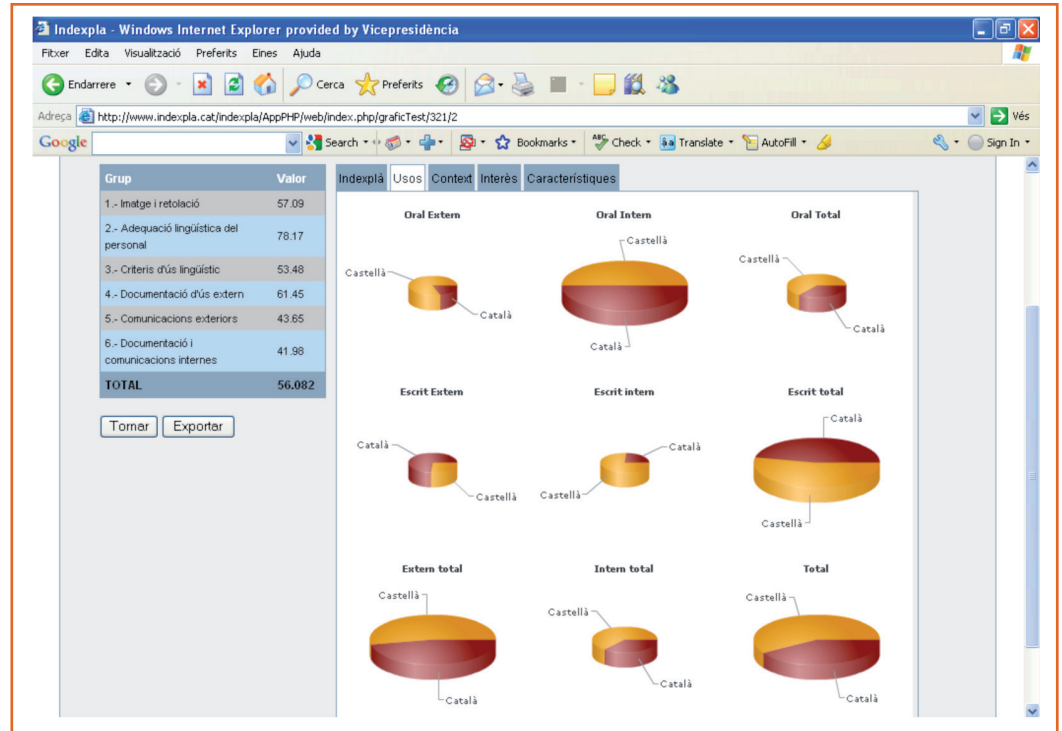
Indexpla - Windows Internet Explorer provided by Vicepresidència

Fitxer Edita Visualització Preferits Eines Ajuda

Endarrere Cerca Preferits

Adreça http://www.indexpla.cat/indexpla/AppPHP/web/index.php/graficTest/321/2 Vés

Google Search Bookmarks Check Translate AutoFill Sign In

| Grup | Valor |
|---|---|
| 1.- Imatge i retolació | 57.09 |
| 2.- Adequació lingüística del personal | 78.17 |
| 3.- Criteris d'ús lingüístic | 53.48 |
| 4.- Documentació d'ús extern | 61.45 |
| 5.- Comunicacions exteriors | 43.65 |
| 6.- Documentació i comunicacions internes | 41.98 |
| TOTAL | 56.082 |

Tornar Exportar

Indexplà Usos Context Interès Característiques

Oral Extern
Castellà
Català

Oral Intern
Castellà
Català

Oral Total
Castellà
Català

Escrit Extern
Català
Castellà

Escrit intern
Català
Castellà

Escrit total
Català
Castellà

Extern total
Castellà
Català

Intern total
Castellà
Català

Total
Castellà
Català